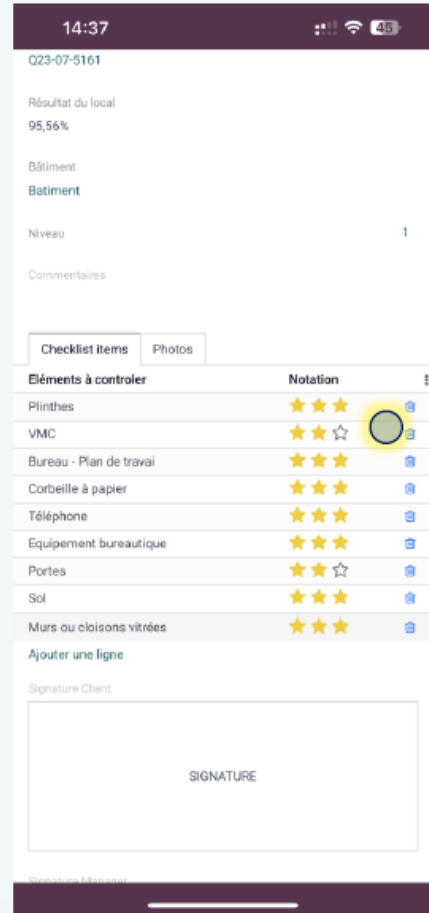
14:37

45

Q23-07-5161

Résultat du local
95,56%

Bâtiment
Batiment

Niveau
1

Commentaires

Checklist items
Photos

| Eléments à controler | Notation |
|---|---|
| Plinthes | |
| VMC | |
| Bureau - Plan de travai | |
| Corbeille à papier | |
| Téléphone | |
| Equipement bureautique | |
| Portes | |
| Sol | |
| Murs ou cloisons vitrées | |

Ajouter une ligne

Signature Client

SIGNATURE

Signature Manager